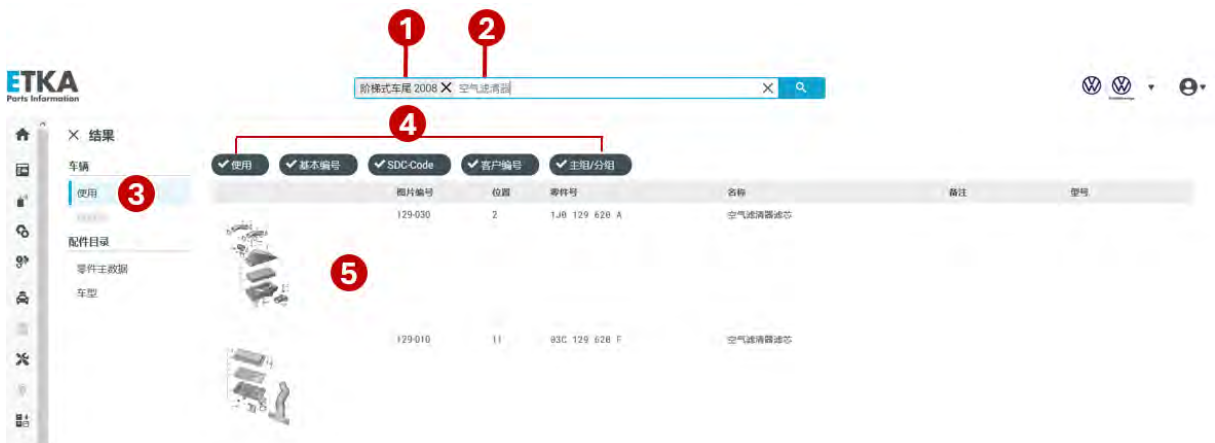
1 2

ETKA
Parts Information

阶梯式车尾 2008 ✕ 空气滤清器

✕ 结果

车辆

使用 3

配件目录

零件主数据

车型

4

✔使用 ✔基本编号 ✔SDC-Code ✔客户编号 ✔主组/分组

| 图片编号 | 位置 | 零件号 | 名称 | 备注 | 型号 |
|---|---|---|---|---|---|
| 129-030 | 2 | 1J0 129 620 A | 空气滤清器滤芯 | | |
| 129-010 | 11 | 03C 129 620 F | 空气滤清器滤芯 | | |

5